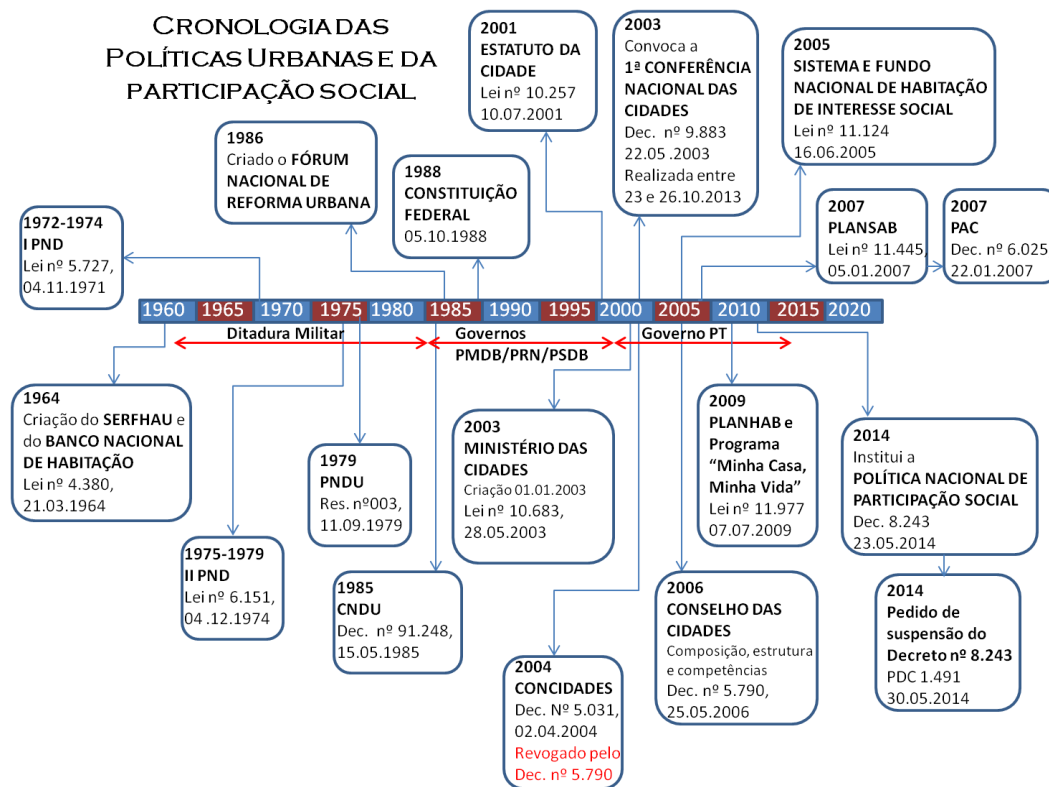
CRONOLOGIA DAS POLÍTICAS URBANAS E DA PARTICIPAÇÃO SOCIAL

2001
ESTATUTO DA CIDADE
Lei nº 10.257
10.07.2001

2003
Convoca a
1ª CONFERÊNCIA NACIONAL DAS CIDADES
Dec. nº 9.883
22.05 .2003
Realizada entre 23 e 26.10.2013

2005
SISTEMA E FUNDO NACIONAL DE HABITAÇÃO DE INTERESSE SOCIAL
Lei nº 11.124
16.06.2005

1986
Criado o FÓRUM NACIONAL DE REFORMA URBANA

1988
CONSTITUIÇÃO FEDERAL
05.10.1988

1972-1974
I PND
Lei nº 5.727,
04.11.1971

2007
PLANSAB
Lei nº 11.445,
05.01.2007

2007
PAC
Dec. nº 6.025
22.01.2007

1960 1965 1970 1975 1980 1985 1990 1995 2000 2005 2010 2015 2020

Ditadura Militar
Governos PMDB/PRN/PSDB
Governo PT

1964
Criação do SERFHAU e do BANCO NACIONAL DE HABITAÇÃO
Lei nº 4.380,
21.03.1964

1979
PNDU
Res. nº003,
11.09.1979

2003
MINISTÉRIO DAS CIDADES
Criação 01.01.2003
Lei nº 10.683,
28.05.2003

2009
PLANHAB e Programa "Minha Casa, Minha Vida"
Lei nº 11.977
07.07.2009

2014
Institui a
POLÍTICA NACIONAL DE PARTICIPAÇÃO SOCIAL
Dec. 8.243
23.05.2014

1975-1979
II PND
Lei nº 6.151,
04 .12.1974

1985
CNDU
Dec. nº 91.248,
15.05.1985

2006
CONSELHO DAS CIDADES
Composição, estrutura e competências
Dec. nº 5.790,
25.05.2006

2014
Pedido de suspensão do Decreto nº 8.243
PDC 1.491
30.05.2014

2004
CONCIDADES
Dec. Nº 5.031,
02.04.2004
Revogado pelo
Dec. nº 5.790